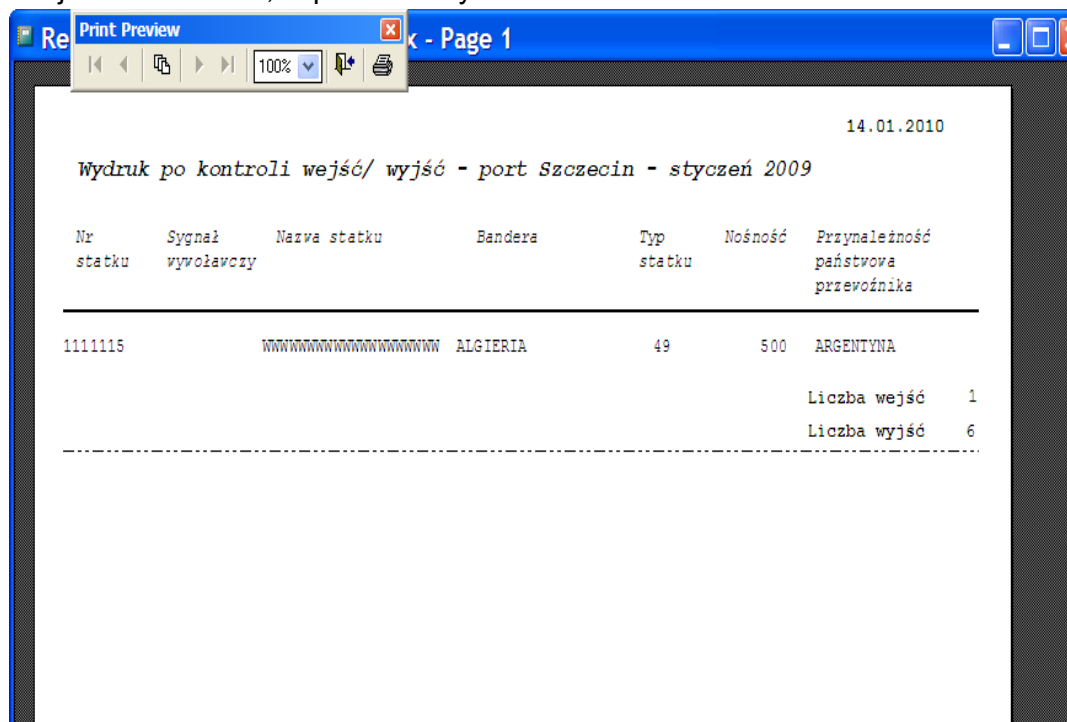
Re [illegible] x - Page 1

Print Preview

100%

14.01.2010

Wydruk po kontroli wejść/ wyjść - port Szczecin - styczeń 2009

| Nr statku | Sygnał wywoławczy | Nazva statku | Bandera | Typ statku | Nośność | Przynależność państwova przewoźnika |
|---|---|---|---|---|---|---|
| 1111115 | | WWWWWWWWWWWWWWWWWWWW | ALGIERIA | 49 | 500 | ARGENTYNA |

Liczba wejść 1

Liczba wyjść 6